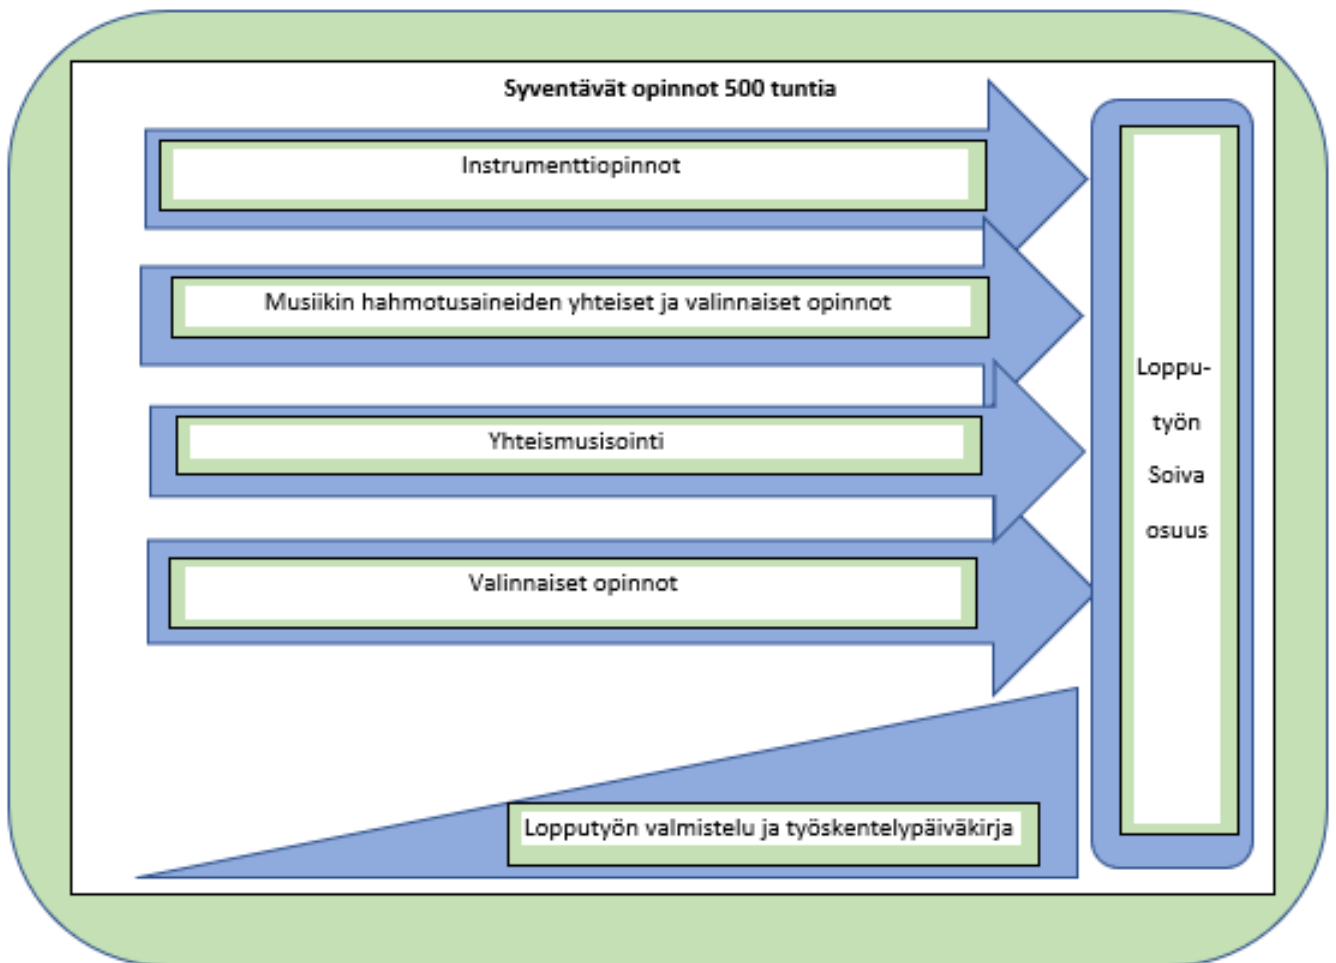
Syventävät opinnot 500 tuntia

Instrumenttiopinnot

Musiikin hahmotusaineiden yhteiset ja valinnaiset opinnot

Yhteismusisointi

Valinnaiset opinnot

Lopputyön valmistelu ja työskentelypäiväkirja

Lopputyön Soiva osuus